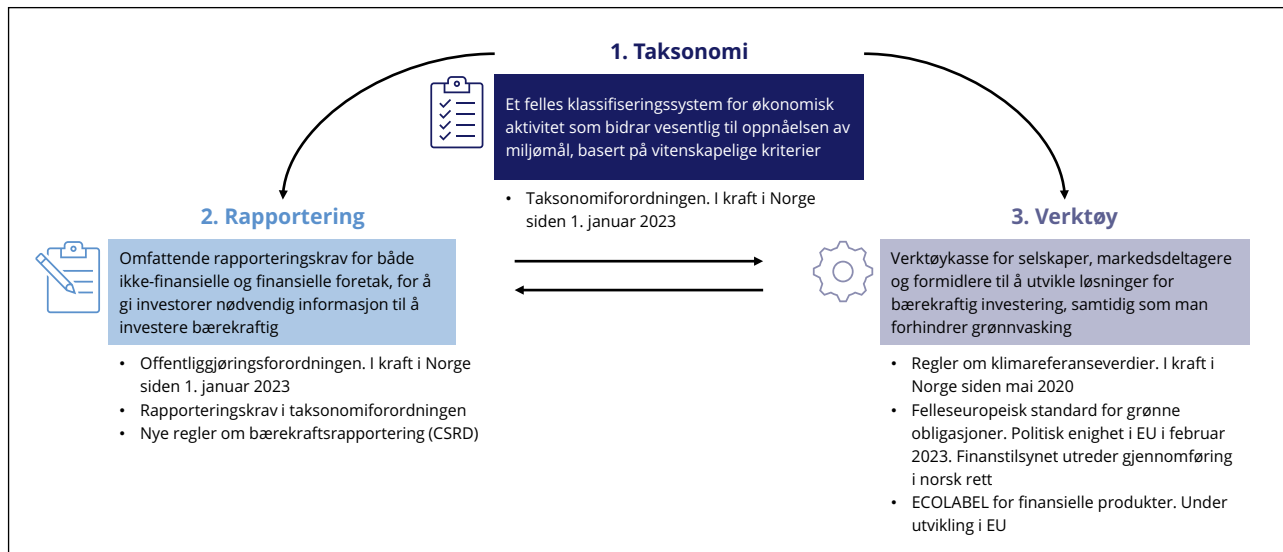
1. Taksonomi

Et felles klassifiseringssystem for økonomisk aktivitet som bidrar vesentlig til oppnåelsen av miljømål, basert på vitenskapelige kriterier

• Taksonomiforordningen. I kraft i Norge siden 1. januar 2023

2. Rapportering

Omfattende rapporteringskrav for både ikke-finansielle og finansielle foretak, for å gi investorer nødvendig informasjon til å investere bærekraftig

• Offentliggjøringsforordningen. I kraft i Norge siden 1. januar 2023
• Rapporteringskrav i taksonomiforordningen
• Nye regler om bærekraftsrapportering (CSRD)

3. Verktøy

Verktøykasse for selskaper, markedsdeltagere og formidlere til å utvikle løsninger for bærekraftig investering, samtidig som man forhindrer grønnvasking

• Regler om klimareferanseverdier. I kraft i Norge siden mai 2020
• Felleseuropeisk standard for grønne obligasjoner. Politisk enighet i EU i februar 2023. Finanstilsynet utreder gjennomføring i norsk rett
• ECOLABEL for finansielle produkter. Under utvikling i EU